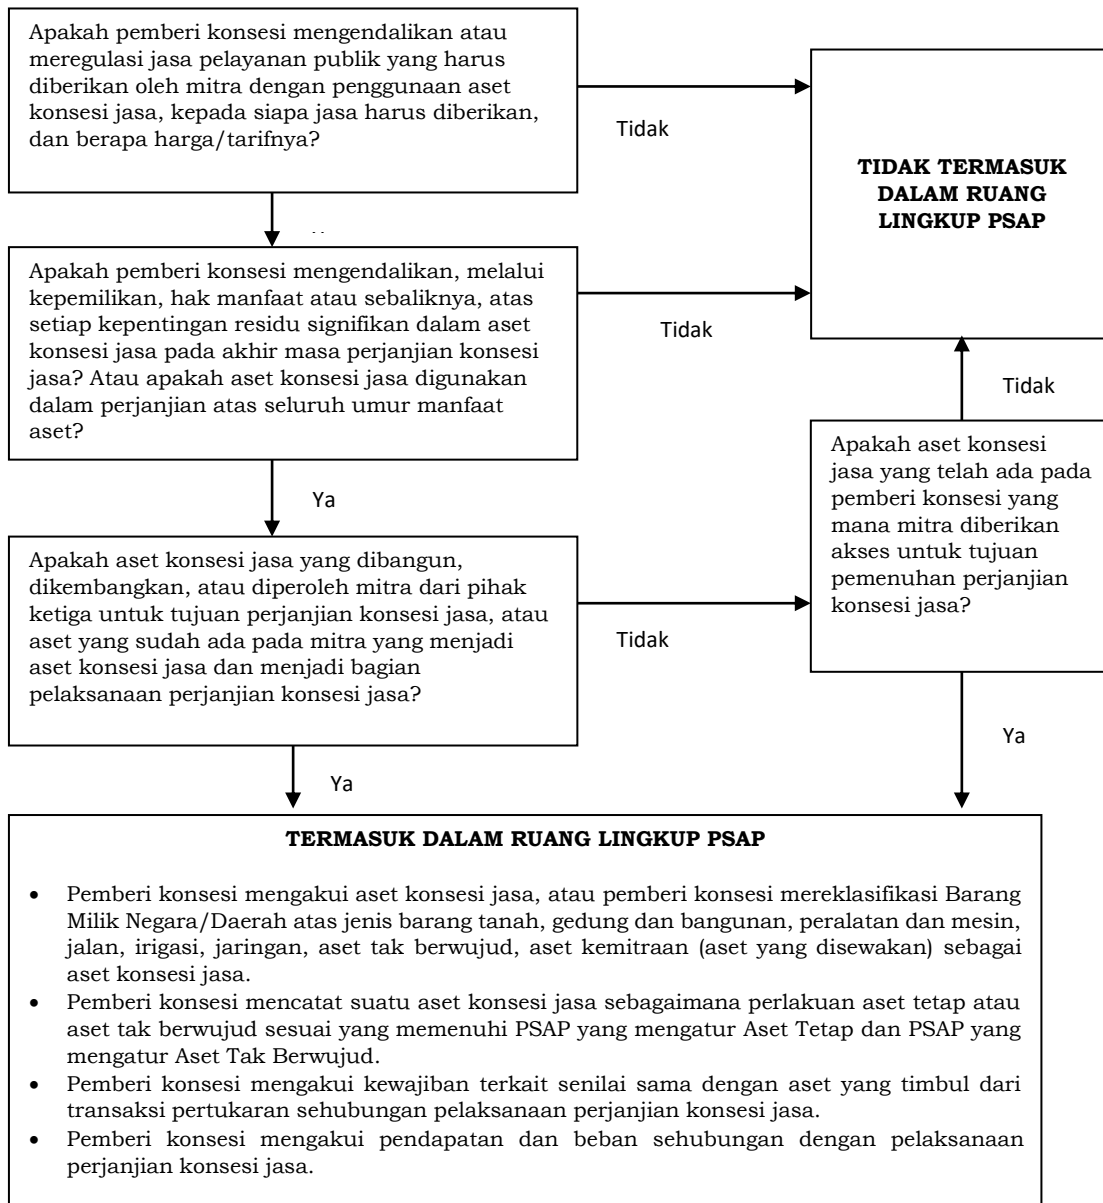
Apakah pemberi konsesi mengendalikan atau meregulasi jasa pelayanan publik yang harus diberikan oleh mitra dengan penggunaan aset konsesi jasa, kepada siapa jasa harus diberikan, dan berapa harga/tarifnya?

Tidak

TIDAK TERMASUK DALAM RUANG LINGKUP PSAP

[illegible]

Apakah pemberi konsesi mengendalikan, melalui kepemilikan, hak manfaat atau sebaliknya, atas setiap kepentingan residu signifikan dalam aset konsesi jasa pada akhir masa perjanjian konsesi jasa? Atau apakah aset konsesi jasa digunakan dalam perjanjian atas seluruh umur manfaat aset?

Tidak

Tidak

Ya

Apakah aset konsesi jasa yang telah ada pada pemberi konsesi yang mana mitra diberikan akses untuk tujuan pemenuhan perjanjian konsesi jasa?

Apakah aset konsesi jasa yang dibangun, dikembangkan, atau diperoleh mitra dari pihak ketiga untuk tujuan perjanjian konsesi jasa, atau aset yang sudah ada pada mitra yang menjadi aset konsesi jasa dan menjadi bagian pelaksanaan perjanjian konsesi jasa?

Tidak

Ya

Ya

TERMASUK DALAM RUANG LINGKUP PSAP

• Pemberi konsesi mengakui aset konsesi jasa, atau pemberi konsesi mereklasifikasi Barang Milik Negara/Daerah atas jenis barang tanah, gedung dan bangunan, peralatan dan mesin, jalan, irigasi, jaringan, aset tak berwujud, aset kemitraan (aset yang disewakan) sebagai aset konsesi jasa.
• Pemberi konsesi mencatat suatu aset konsesi jasa sebagaimana perlakuan aset tetap atau aset tak berwujud sesuai yang memenuhi PSAP yang mengatur Aset Tetap dan PSAP yang mengatur Aset Tak Berwujud.
• Pemberi konsesi mengakui kewajiban terkait senilai sama dengan aset yang timbul dari transaksi pertukaran sehubungan pelaksanaan perjanjian konsesi jasa.
• Pemberi konsesi mengakui pendapatan dan beban sehubungan dengan pelaksanaan perjanjian konsesi jasa.